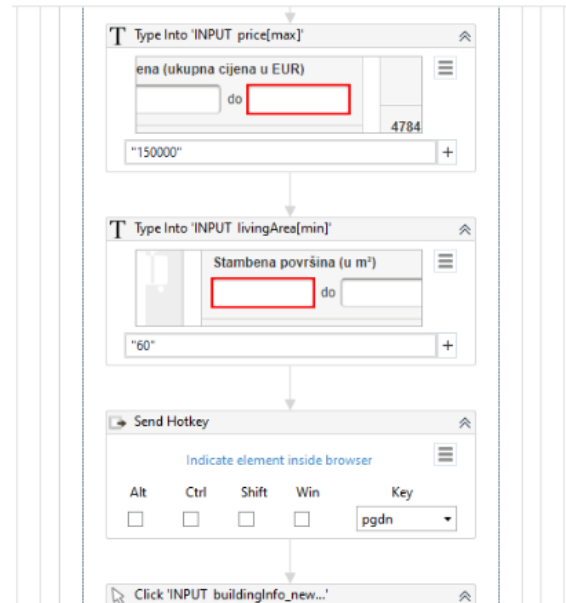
Type Into 'INPUT price[max]'

ena (ukupna cijena u EUR)

do

4784

"150000"

+

Type Into 'INPUT livingArea[min]'

Stambena površina (u m²)

do

"60"

+

Send Hotkey

Indicate element inside browser

| Alt | Ctrl | Shift | Win | Key |
|---|---|---|---|---|
| ☐ | ☐ | ☐ | ☐ | pgdn |

Click 'INPUT buildingInfo_new...'